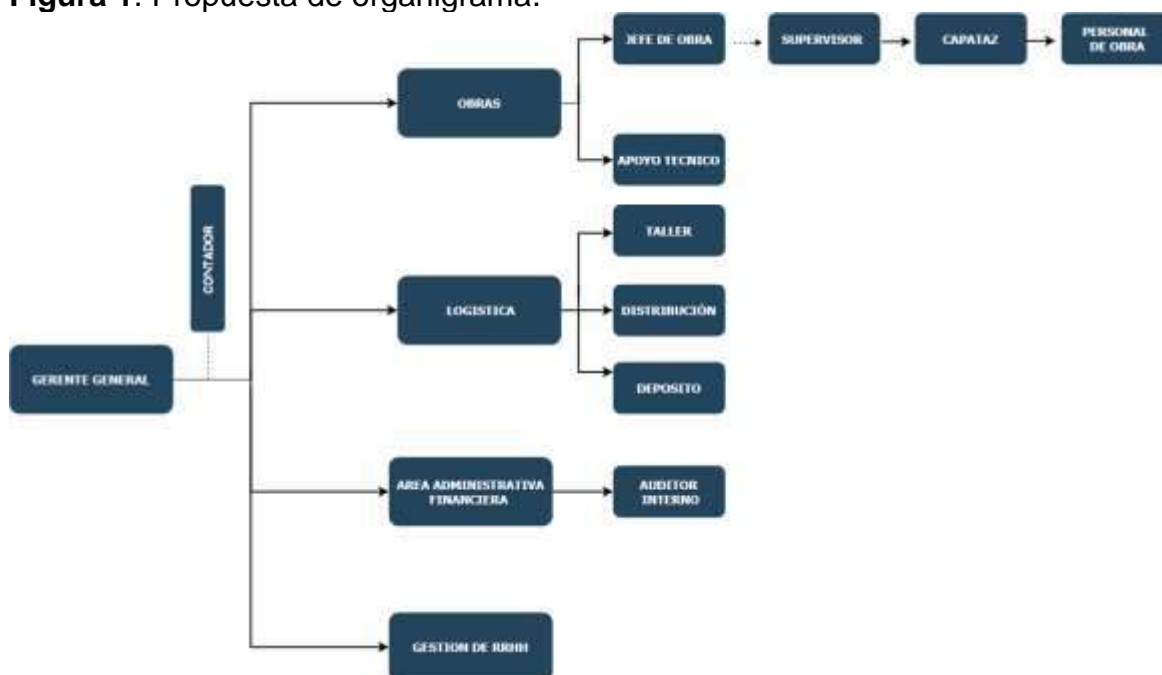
**Figura 1**: Propuesta de organigrama.

JEFE DE OBRA
SUPERVISOR
CAPATAZ
PERSONAL DE OBRA
OBRAS
APOYO TECNICO
CONTADOR
TALLER
LOGISTICA
DISTRIBUCIÓN
GERENTE GENERAL
DEPOSITO
AREA ADMINISTRATIVA FINANCIERA
AUDITOR INTERNO
GESTION DE RRHH